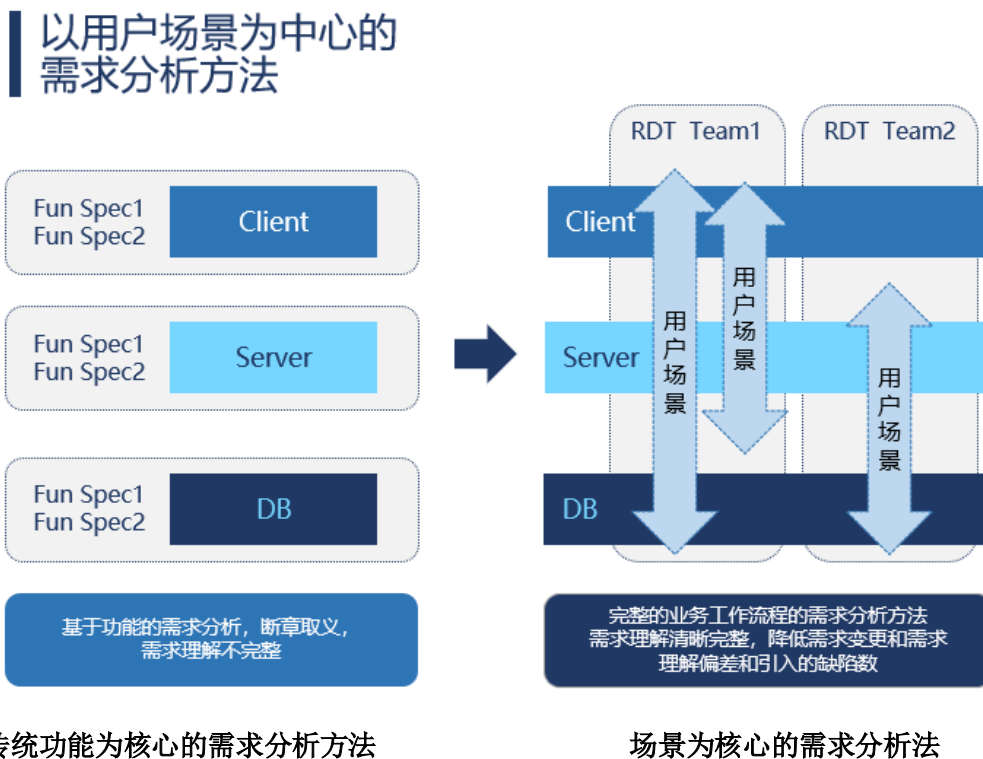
以用户场景为中心的
需求分析方法

Fun Spec1
Fun Spec2
Client

Fun Spec1
Fun Spec2
Server

Fun Spec1
Fun Spec2
DB

基于功能的需求分析，断章取义，
需求理解不完整

RDT Team1
RDT Team2

Client
Server
DB

用户场景
用户场景
用户场景

完整的业务工作流程的需求分析方法
需求理解清晰完整，降低需求变更和需求理解偏差和引入的缺陷数

传统功能为核心的需求分析方法

场景为核心的需求分析法